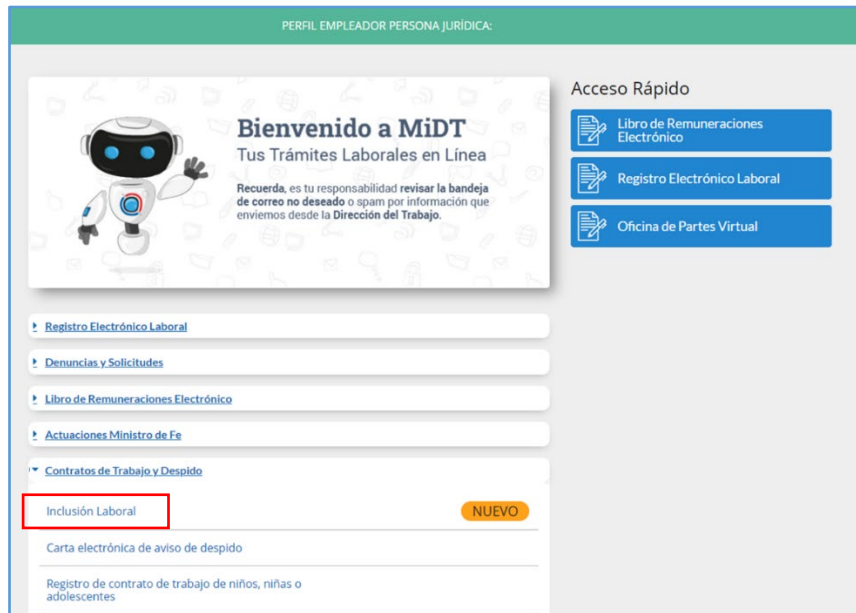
PERFIL EMPLEADOR PERSONA JURÍDICA:

Bienvenido a MiDT
Tus Trámites Laborales en Línea

Recuerda, es tu responsabilidad revisar la bandeja de correo no deseado o spam por información que enviemos desde la Dirección del Trabajo.

Acceso Rápido

Libro de Remuneraciones Electrónico

Registro Electrónico Laboral

Oficina de Partes Virtual

Registro Electrónico Laboral

Denuncias y Solicitudes

Libro de Remuneraciones Electrónico

Actuaciones Ministro de Fe

Contratos de Trabajo y Despido

Inclusión Laboral NUEVO

Carta electrónica de aviso de despido

Registro de contrato de trabajo de niños, niñas o adolescentes